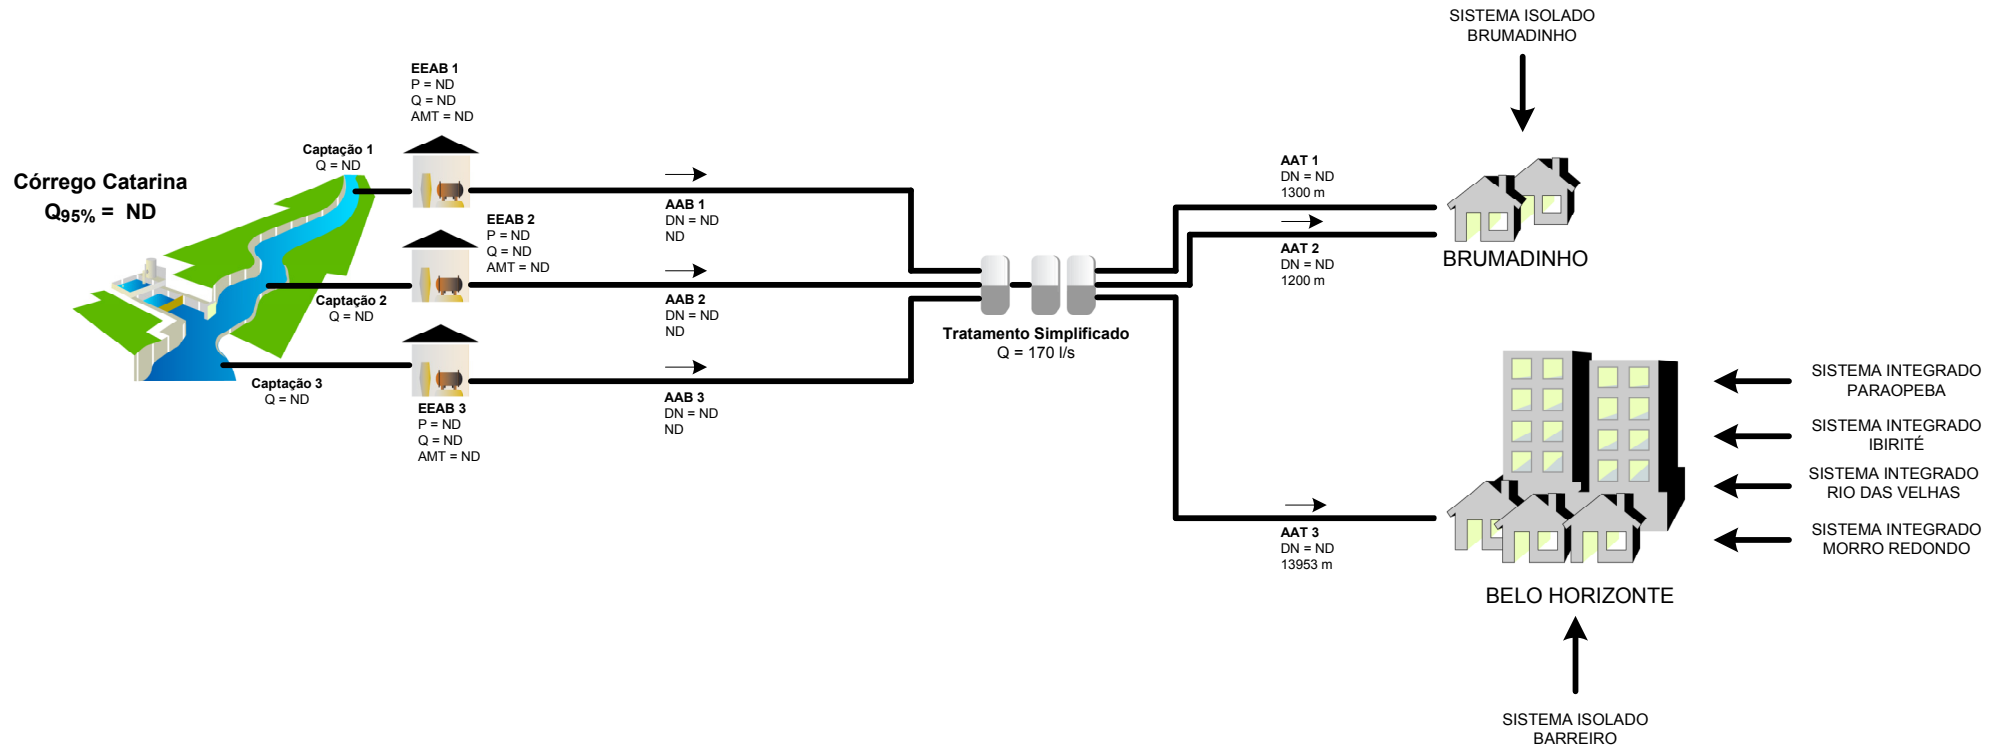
SISTEMA ISOLADO
BRUMADINHO

EEAB 1
P = ND
Q = ND
AMT = ND

Córrego Catarina
$Q_{95\%}$ = ND

Captação 1
Q = ND

EEAB 2
P = ND
Q = ND
AMT = ND

Captação 2
Q = ND

Captação 3
Q = ND

EEAB 3
P = ND
Q = ND
AMT = ND

AAB 1
DN = ND
ND

AAB 2
DN = ND
ND

AAB 3
DN = ND
ND

Tratamento Simplificado
Q = 170 l/s

AAT 1
DN = ND
1300 m

AAT 2
DN = ND
1200 m

BRUMADINHO

AAT 3
DN = ND
13953 m

SISTEMA INTEGRADO
PARAOPEBA

SISTEMA INTEGRADO
IBIRITÉ

SISTEMA INTEGRADO
RIO DAS VELHAS

SISTEMA INTEGRADO
MORRO REDONDO

BELO HORIZONTE

SISTEMA ISOLADO
BARREIRO